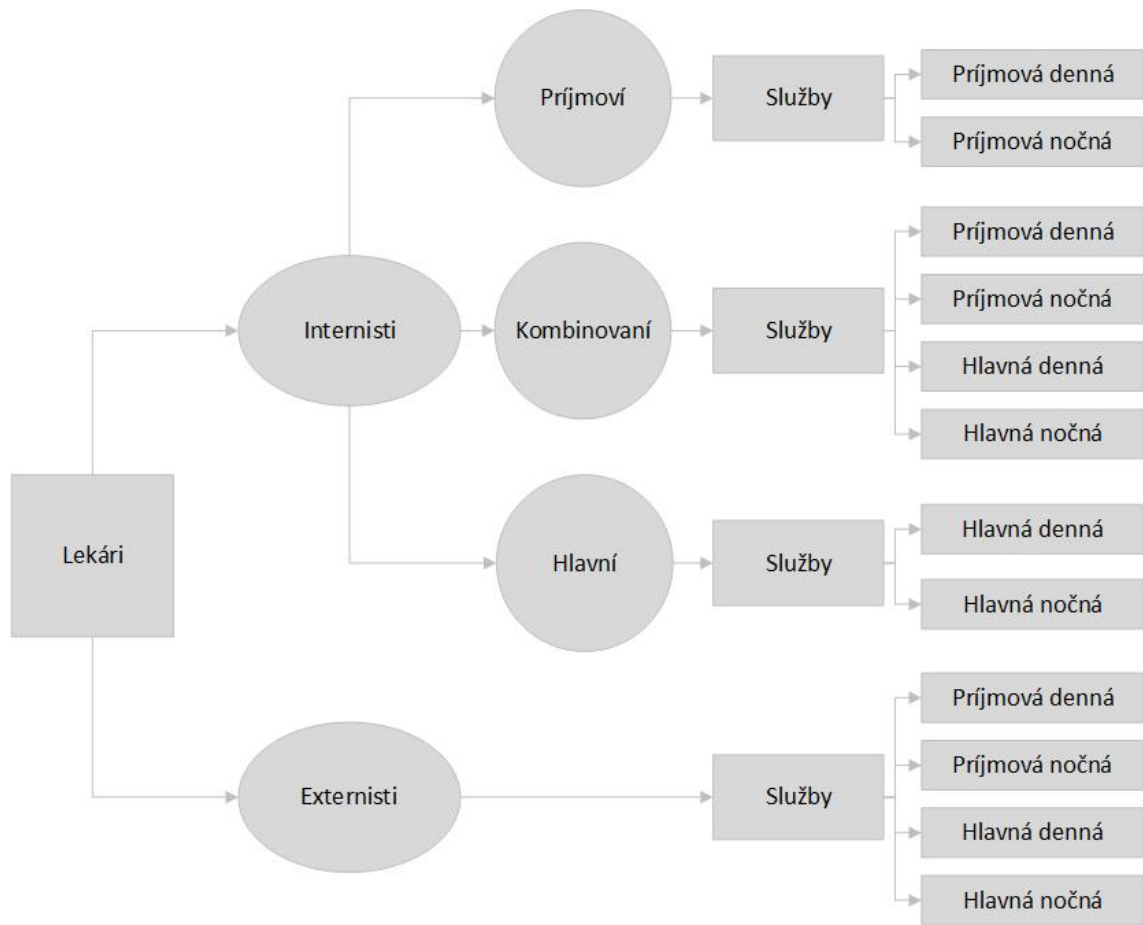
Lekári

Internisti

Príjmoví

Služby

Príjmová denná

Príjmová nočná

Kombinovaní

Služby

Príjmová denná

Príjmová nočná

Hlavná denná

Hlavná nočná

Hlavní

Služby

Hlavná denná

Hlavná nočná

Externisti

Služby

Príjmová denná

Príjmová nočná

Hlavná denná

Hlavná nočná